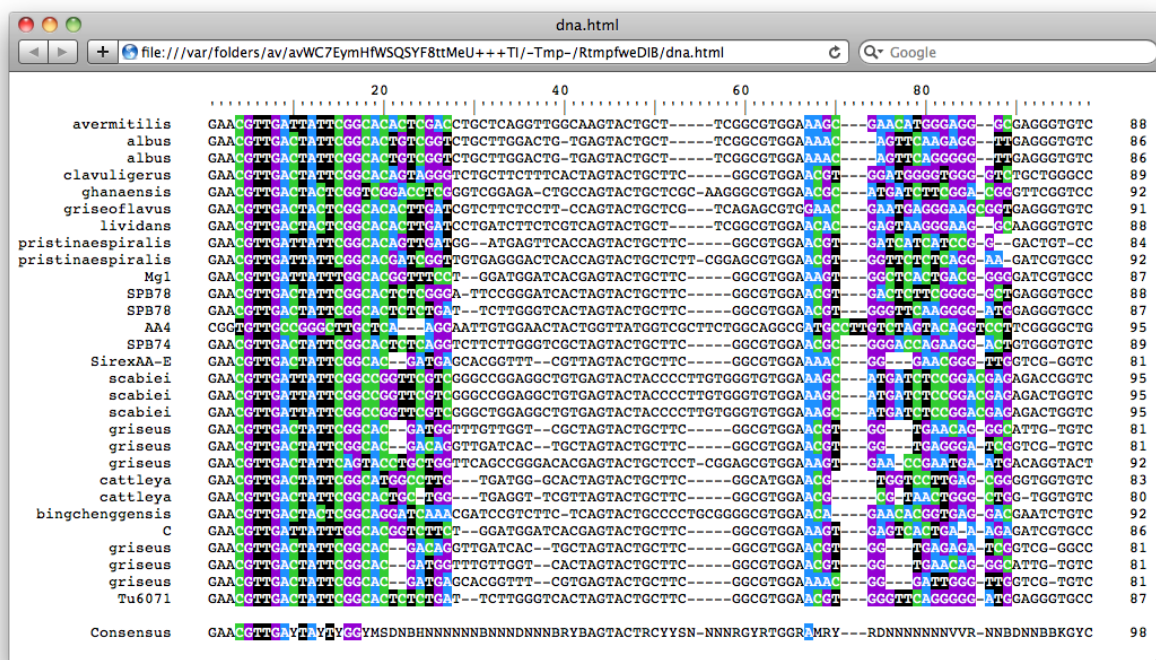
dna.html

file:///var/folders/av/avWC7EymHfWSQSYF8ttMeU+++TI/-Tmp-/RtmpfweDIB/dna.html

Google

20 40 60 80

| | | |
|---|---|---|
| avermitilis | GAACGTTGATTATTCGGCACACTCGACCTGCTCAGGTTGGCAAGTACTGCT-----TCGGCGTGGAAAGC--GAACATGGGAGG--GCGAGGGTGTC | 88 |
| albus | GAACGTTGACTATTCGGCACTGTCGGTCTGCTTGGACTG-TGAGTACTGCT-----TCGGCGTGGAAAAC---AGTTCAAGAGG--TTGAGGGTGTC | 86 |
| albus | GAACGTTGACTATTCGGCACTGTCGGTCTGCTTGGACTG-TGAGTACTGCT-----TCGGCGTGGAAAAC---AGTTCAGGGGG--TTGAGGGTGTC | 86 |
| clavuligerus | GAACGTTGACTATTCGGCACAGTAGGGTCTGCTCTTCACTAGTACTGCTTC-----GGCGTGGAACGT--GGATGGGGTGGC-GTCTGCTGGGCC | 89 |
| ghanaensis | GAACGTTGACTACTCGGTCGGACCTCGGTCGGAGA-CTGCCAGTACTGCTCGC-AAGGGCGTGGAACGC--ATGATCTTCGGA-CGGTTCGGTCC | 92 |
| griseoflavus | GAACGTTGACTACTCGGCACACTTGATCGTCTTCTCCTT-CCAGTACTGCTCG---TCAGAGCGTGGAACG--GAATGAGGGAAGCCGTGAGGGTGTC | 91 |
| lividans | GAACGTTGACTACTCGGCACACTTGATCCTGATCTTCTCGTCAGTACTGCT-----TCGGCGTGGAACAC--GAGTAAGGGAAG--GCAAGGGTGTC | 88 |
| pristinaespiralis | GAACGTTGATTATTCGGCACAGTTGATGG--ATGAGTTCACCAGTACTGCTTC-----GGCGTGGAACGT--GATCATCATCCC-G--CACTGT-CC | 84 |
| pristinaespiralis | GAACGTTGATTATTCGGCACGATCGGTTGTGAGGGACTCACCAGTACTGCTCTT-CGGAGCGTGGAACGT--GGTTCTCTCAGG-AA-GATCGTGCC | 92 |
| Mgl | GAACGTTGATTATTTCGGCACGGTTTCCT--GGATGGATCACGAGTACTGCTTC-----GGCGTGGAAAGT--GGCTCACTGACG-GGCGATCGTGCC | 87 |
| SPB78 | GAACGTTGACTATTCGGCACTCTCGGGA-TTCCGGGATCACTAGTACTGCTTC-----GGCGTGGAACGT--GACTCTTCGGGG-GCTGAGGGTGCC | 88 |
| SPB78 | GAACGTTGACTATTCGGCACTCTCTGAT--TCTTGGGTCACTAGTACTGCTTC-----GGCGTGGAACGT--GGGTTCAAGGGG-ATCGAGGGTGCC | 87 |
| AA4 | CGGTGTTGCCGGGCTTGCTCA---AGGAATTGTGGAACTACTGGTTATGGTCGCTTCTGGCAGGCGATGCCTTGTCTAGTACAGGTCCTTCGGGGCTG | 95 |
| SPB74 | GAACGTTGACTATTCGGCACTCTCAGGTCTTCTTGGGTCGCTAGTACTGCTTC-----GGCGTGGAACGC--GGGACCAGAAGG-ACTGTGGGTGTC | 89 |
| SirexAA-E | GAACGTTGACTATTCGGCAC--GATGAGCACGGTTT--CGTTAGTACTGCTTC-----GGCGTGGAAAAC--GC---GAACGGG-TTCTCG-GGTC | 81 |
| scabiei | GAACGTTGATTATTCGGCCGGTTCGTCGGGCCGGAGGCTGTGAGTACTACCCCTTGTGGGTGTGGAAAGC--ATGATCTCCGGACGACAGACCGGTC | 95 |
| scabiei | GAACGTTGATTATTCGGCCGGTTCGTCGGGCCGGAGGCTGTGAGTACTACCCCTTGTGGGTGTGGAAAGC--ATGATCTCCGGACGACAGACTGGTC | 95 |
| scabiei | GAACGTTGATTATTCGGCCGGTTCGTCGGGCTGGAGGCTGTGAGTACTACCCCTTGTGGGTGTGGAAAGC--ATGATCTCCGGACGACAGACTGGTC | 95 |
| griseus | GAACGTTGACTATTCGGCAC--GATGGTTTGTTGGT--CGCTAGTACTGCTTC-----GGCGTGGAACGT--GG---TGAACAG-GGCATTG-TGTC | 81 |
| griseus | GAACGTTGACTATTCGGCAC--GACAGTTGATCAC--TGCTAGTACTGCTTC-----GGCGTGGAACGT--GG---TGAGGGA-TCCGTCG-TGTC | 81 |
| griseus | GAACGTTGACTATTCAGTACCGTGCTGCTTCAGCCGGGACACGAGTACTGCTCCT-CGGAGCGTGGAAAGT--GAA-CCGAATGA-ATCACAGGTACT | 92 |
| cattleya | GAACGTTGACTATTCGGCATGGCGTCG---TGATGG-GCACTAGTACTGCTTC-----GGCATGGAACGC---TGGTCCTTGAG-CGGGGTGGTGTC | 83 |
| cattleya | GAACGTTGACTATTCGGCACTGC-TGG---TGAGGT-TCGTTAGTACTGCTTC-----GGCGTGGAACGC--CG--TAACTGGG-CTCG-TGGTGTC | 80 |
| bingchenggensis | GAACGTTGACTACTCGGCAGGATCAAACGATCCGTCTTC-TCAGTACTGCCCCTGCGGGGCGTGGAACAC--GAACACGGTGAG-GACGAATCTGTC | 92 |
| C | GAACGTTGATTATTTCGGCACGGTCTTCT--GGATGGATCACGAGTACTGCTTC-----GGCGTGGAAAGT--GAGTCACTGA-A-AGAGATCGTGCC | 86 |
| griseus | GAACGTTGACTATTCGGCAC--GACAGTTGATCAC--TGCTAGTACTGCTTC-----GGCGTGGAACGT--GG---TGAGAGA-TCCGTCG-GGCC | 81 |
| griseus | GAACGTTGACTATTCGGCAC--GATGGTTTGTTGGT--CACTAGTACTGCTTC-----GGCGTGGAACGT--GG---TGAACAG-GGCATTG-TGTC | 81 |
| griseus | GAACGTTGACTATTCGGCAC--GATGAGCACGGTTT--CGTGAGTACTGCTTC-----GGCGTGGAAAAC--GG---GATTGGG-TTCTCG-TGTC | 81 |
| Tu6071 | GAACGTTGACTATTCGGCACTCTCTGAT--TCTTGGGTCACTAGTACTGCTTC-----GGCGTGGAACGT--GGGTTCAGGGGG-ATCGAGGGTGCC | 87 |

Consensus GAACGTTGAYTAYTYGGYMSDNBHNNNNNNBNNNDNNNBRYBAGTACTRCYYSN-NNNRGYRTGGRAMRY---RDNNNNNNNVVR-NNBDNNBBKGYC 98